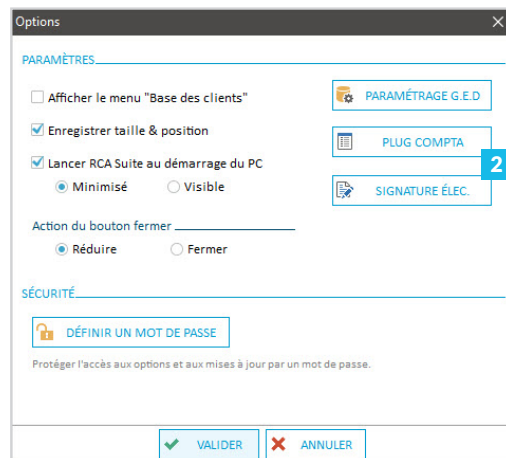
Options ×

PARAMÈTRES

Afficher le menu "Base des clients"

Enregistrer taille & position

Lancer RCA Suite au démarrage du PC

Minimisé

Visible

Action du bouton fermer

Réduire

Fermer

PARAMÉTRAGE G.E.D

PLUG COMPTA

2

SIGNATURE ÉLEC.

SÉCURITÉ

DÉFINIR UN MOT DE PASSE

Protéger l'accès aux options et aux mises à jour par un mot de passe.

VALIDER

ANNULER